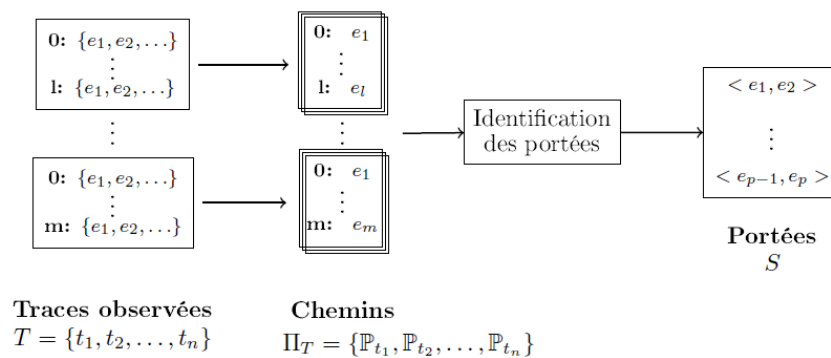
0: $\{e_1, e_2, \ldots\}$
$\vdots$
l: $\{e_1, e_2, \ldots\}$

$\vdots$

0: $\{e_1, e_2, \ldots\}$
$\vdots$
m: $\{e_1, e_2, \ldots\}$

0: $e_1$
$\vdots$
l: $e_l$

$\vdots$

0: $e_1$
$\vdots$
m: $e_m$

Identification des portées

$< e_1, e_2 >$
$\vdots$
$< e_{p-1}, e_p >$

**Portées**
$S$

**Traces observées**
$T = \{t_1, t_2, \ldots, t_n\}$

**Chemins**
$\Pi_T = \{\mathbb{P}_{t_1}, \mathbb{P}_{t_2}, \ldots, \mathbb{P}_{t_n}\}$